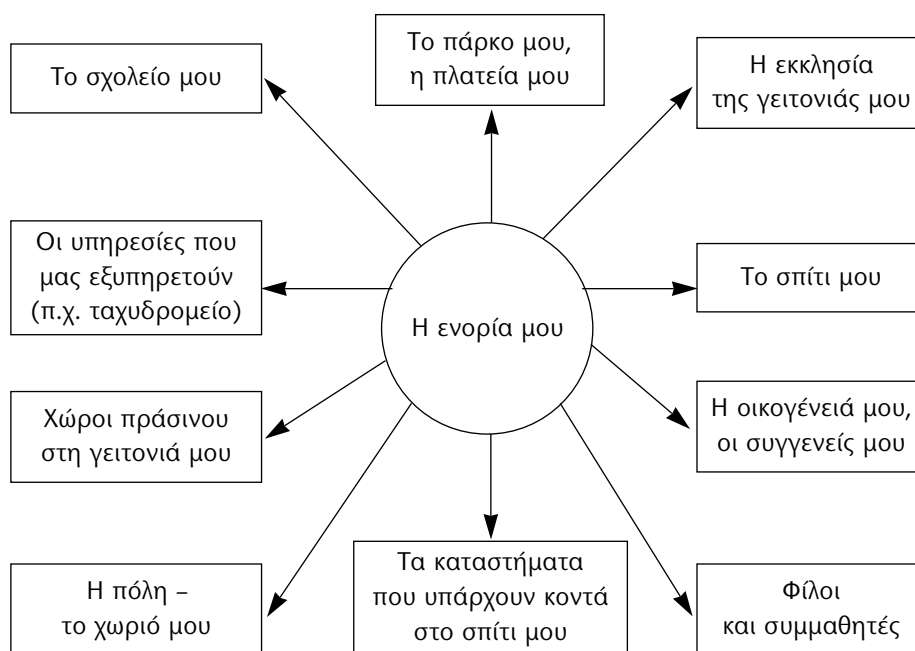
Η ενορία μου

Το σχολείο μου

Το πάρκο μου, η πλατεία μου

Η εκκλησία της γειτονιάς μου

Οι υπηρεσίες που μας εξυπηρετούν (π.χ. ταχυδρομείο)

Το σπίτι μου

Χώροι πράσινου στη γειτονιά μου

Η οικογένειά μου, οι συγγενείς μου

Η πόλη – το χωριό μου

Τα καταστήματα που υπάρχουν κοντά στο σπίτι μου

Φίλοι και συμμαθητές